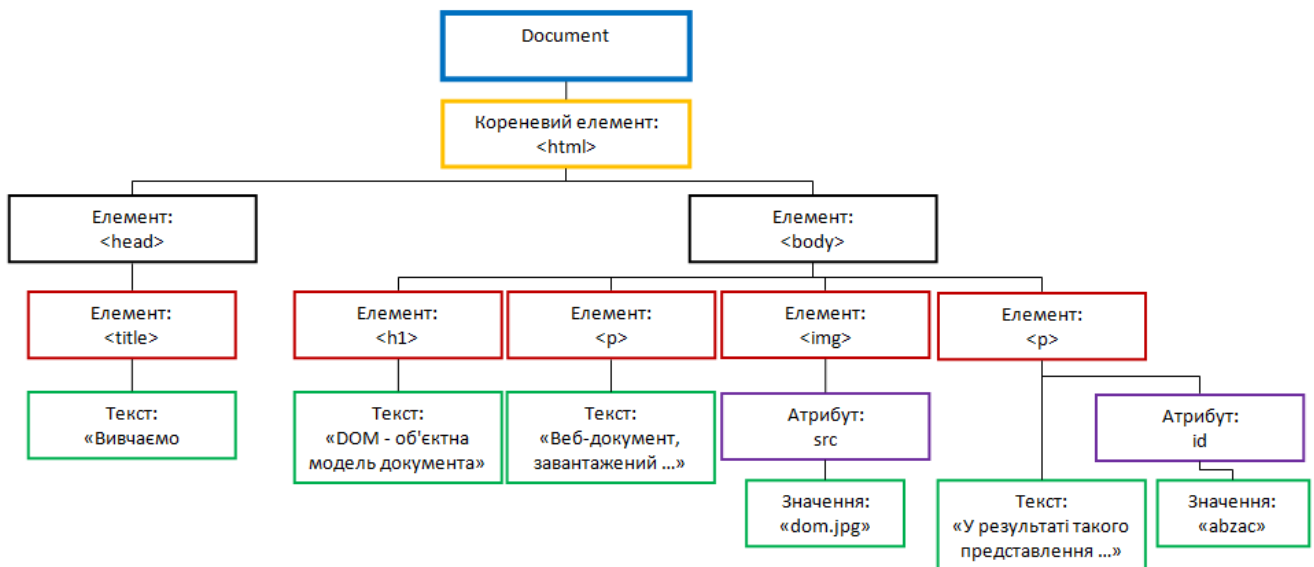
Document

Кореневий елемент:
<html>

Елемент:
<head>

Елемент:
<body>

Елемент:
<title>

Текст:
«Вивчаємо

Елемент:
<h1>

Текст:
«DOM - об'єктна модель документа»

Елемент:
<p>

Текст:
«Веб-документ, завантажений ...»

Елемент:
<img>

Атрибут:
src

Значення:
«dom.jpg»

Елемент:
<p>

Атрибут:
id

Значення:
«abzac»

Текст:
«У результаті такого представлення ...»